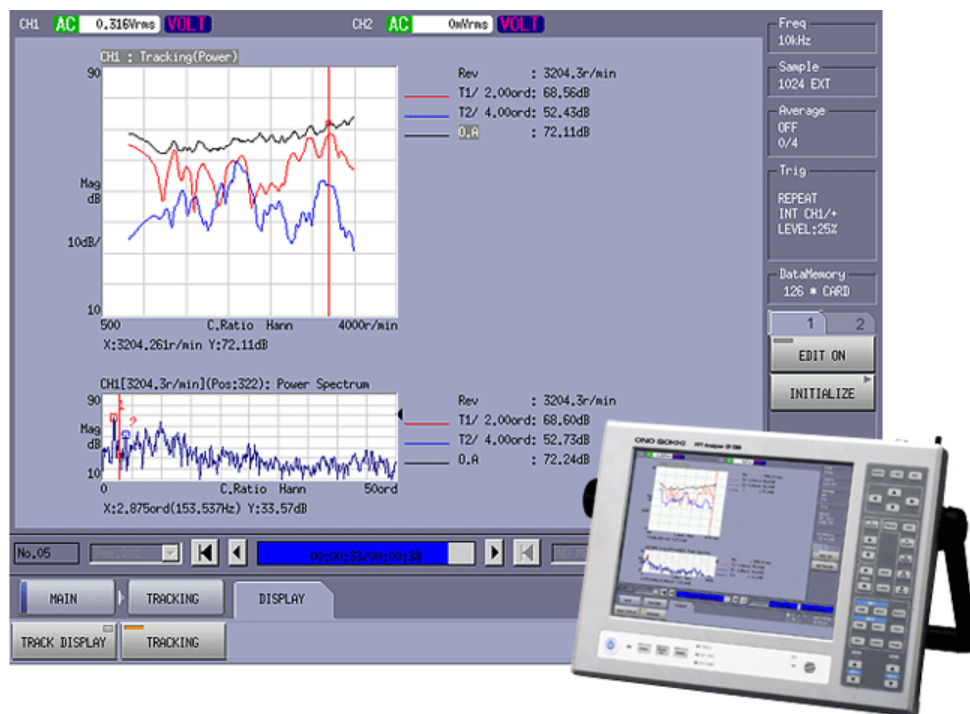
CH1 AC 0.316Vrms VOLT CH2 AC 0mVrms VOLT

Freq
10kHz

Sample
1024 EXT

Average
OFF
0/4

Trig
REPEAT
INT CH1/+
LEVEL:25%

DataMemory
126 * CARD

CH1 : Tracking(Power)

90

Mag
dB

10dB/

10

500 C.Ratio Hann 4000r/min

X:3204.261r/min Y:72.11dB

Rev : 3204.3r/min
T1/ 2.00ord: 68.56dB
T2/ 4.00ord: 52.43dB
O.A : 72.11dB

1 2

EDIT ON

INITIALIZE

CH1[3204.3r/min](Pos:322): Power Spectrum

90

Mag
dB

10

0 C.Ratio Hann 50ord

X:2.875ord(153.537Hz) Y:33.57dB

Rev : 3204.3r/min
T1/ 2.00ord: 68.60dB
T2/ 4.00ord: 52.73dB
O.A : 72.24dB

No.05

00:00:33/00:00:38

MAIN TRACKING DISPLAY

TRACK DISPLAY TRACKING

ONO SOKKI